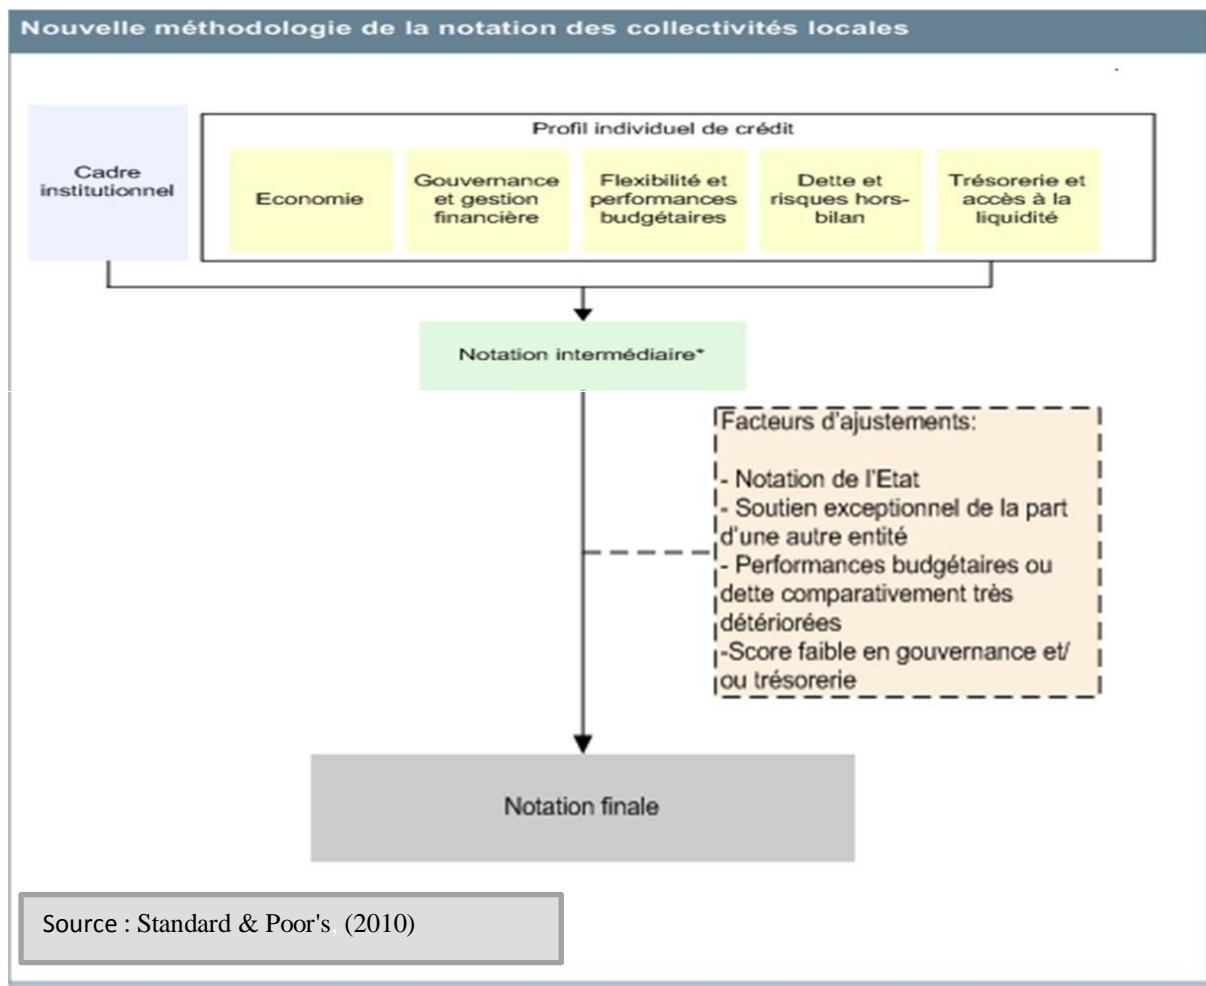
Nouvelle méthodologie de la notation des collectivités locales

Cadre institutionnel

Profil individuel de crédit

Economie

Gouvernance et gestion financière

Flexibilité et performances budgétaires

Dette et risques hors-bilan

Trésorerie et accès à la liquidité

Notation intermédiaire*

Facteurs d'ajustements:

- Notation de l'Etat
- Soutien exceptionnel de la part d'une autre entité
- Performances budgétaires ou dette comparativement très détériorées
-Score faible en gouvernance et/ ou trésorerie

Notation finale

Source : Standard & Poor's (2010)